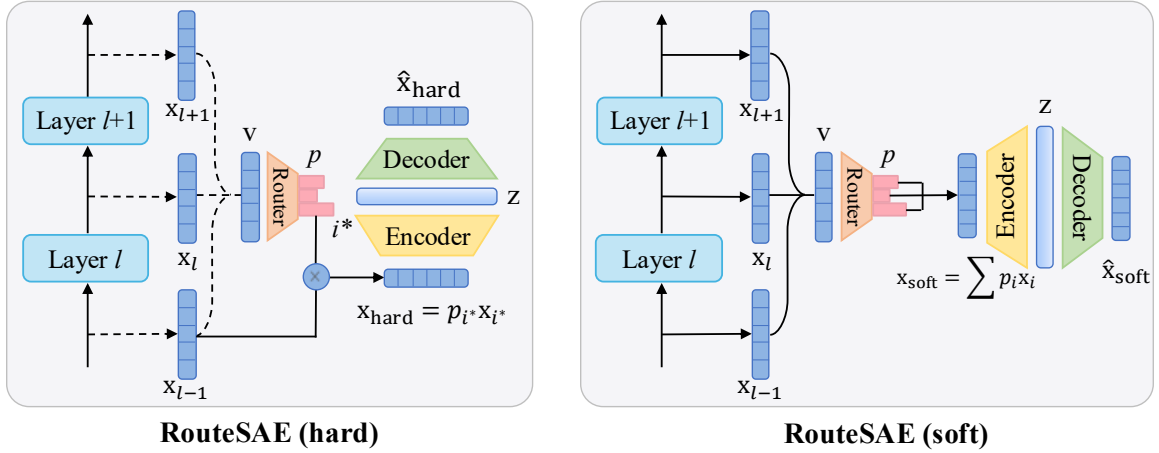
Layer $l$+1

Layer $l$

$x_{l+1}$

$x_l$

$x_{l-1}$

v

Router

$p$

$i^*$

$\hat{x}_{hard}$

Decoder

z

Encoder

$x_{hard} = p_{i^*}x_{i^*}$

RouteSAE (hard)

Layer $l$+1

Layer $l$

$x_{l+1}$

$x_l$

$x_{l-1}$

v

Router

$p$

z

Encoder

Decoder

$x_{soft} = \sum p_i x_i$

$\hat{x}_{soft}$

RouteSAE (soft)